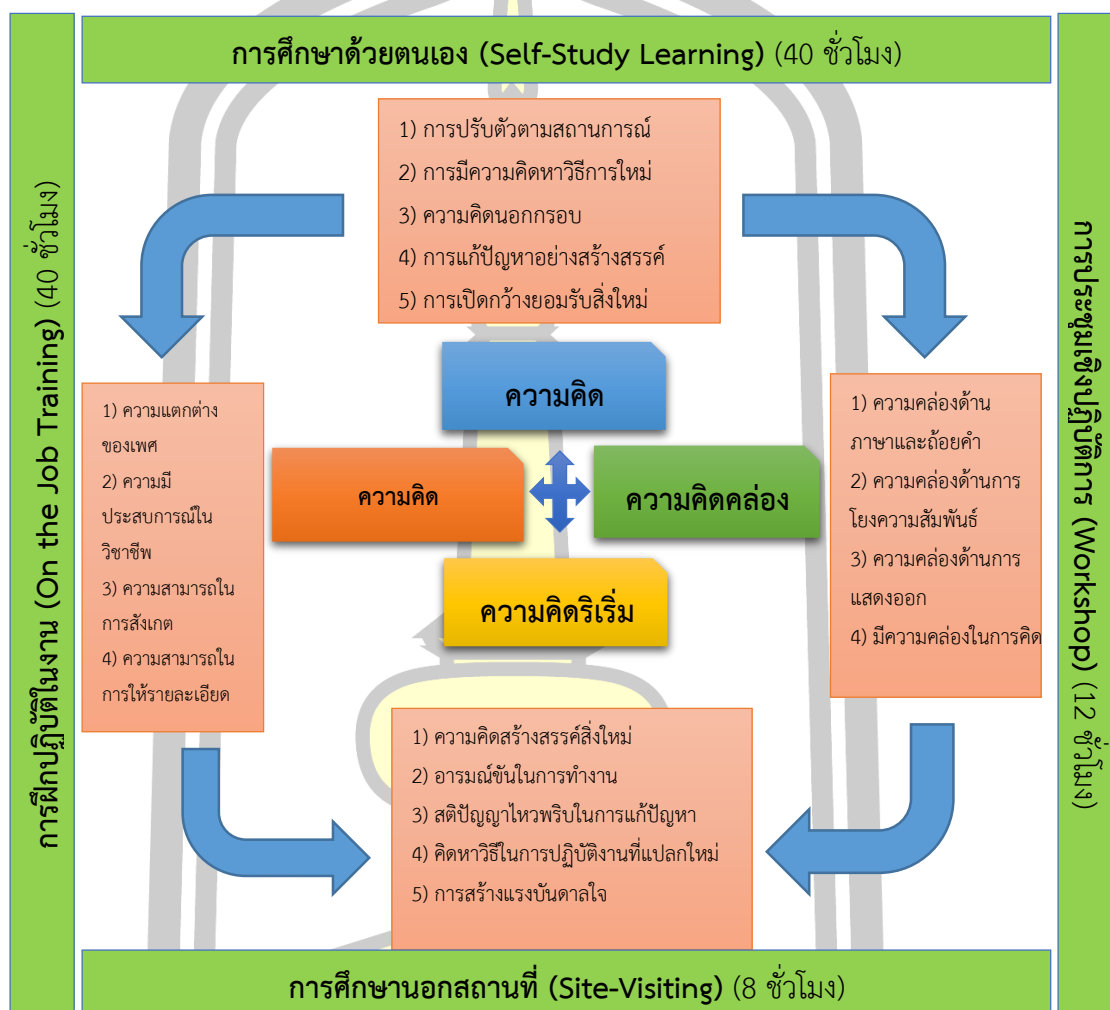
**การศึกษาด้วยตนเอง (Self-Study Learning)** (40 ชั่วโมง)

1) การปรับตัวตามสถานการณ์
2) การมีความคิดหาวิธีการใหม่
3) ความคิดนอกกรอบ
4) การแก้ปัญหาอย่างสร้างสรรค์
5) การเปิดกว้างยอมรับสิ่งใหม่

**การฝึกปฏิบัติในงาน (On the Job Training)** (40 ชั่วโมง)

1) ความแตกต่างของเพศ
2) ความมีประสบการณ์ในวิชาชีพ
3) ความสามารถในการสังเกต
4) ความสามารถในการให้รายละเอียด

ความคิด

ความคิด

ความคิดคล่อง

ความคิดริเริ่ม

**การประชุมเชิงปฏิบัติการ (Workshop)** (12 ชั่วโมง)

1) ความคล่องด้านภาษาและถ้อยคำ
2) ความคล่องด้านการโยงความสัมพันธ์
3) ความคล่องด้านการแสดงออก
4) มีความคล่องในการคิด

1) ความคิดสร้างสรรค์สิ่งใหม่
2) อารมณ์ขันในการทำงาน
3) สติปัญญาไหวพริบในการแก้ปัญหา
4) คิดหาวิธีในการปฏิบัติงานที่แปลกใหม่
5) การสร้างแรงบันดาลใจ

**การศึกษานอกสถานที่ (Site-Visiting)** (8 ชั่วโมง)